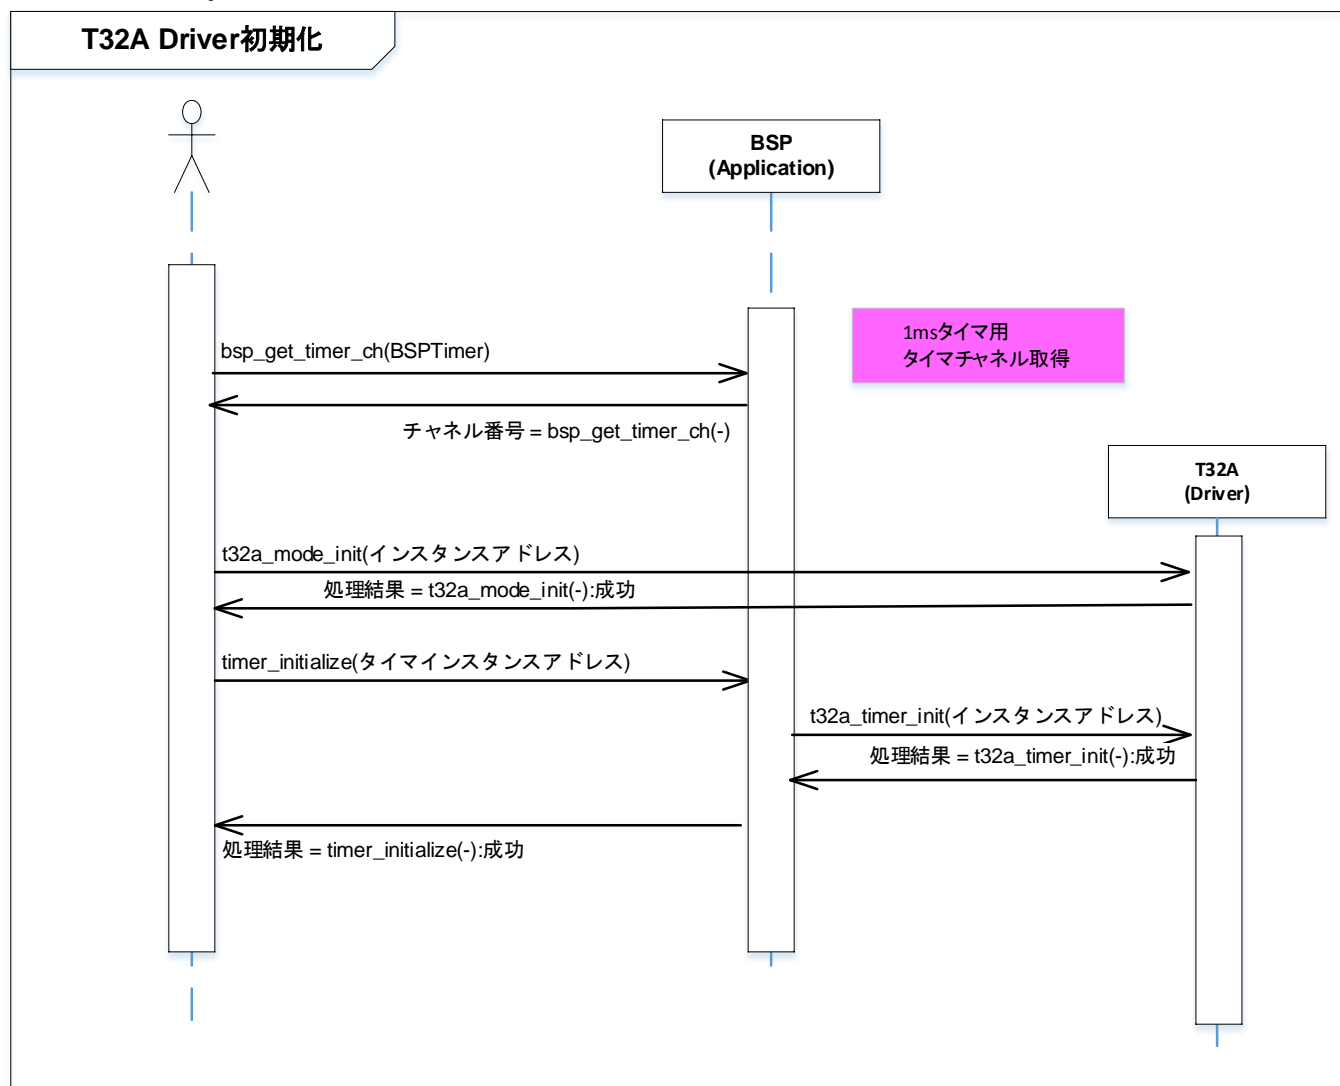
T32A Driver初期化

BSP
(Application)

1msタイマ用
タイマチャネル取得

bsp_get_timer_ch(BSPTimer)

チャネル番号 = bsp_get_timer_ch(-)

T32A
(Driver)

t32a_mode_init(インスタンスアドレス)

処理結果 = t32a_mode_init(-):成功

timer_initialize(タイマインスタンスアドレス)

t32a_timer_init(インスタンスアドレス)

処理結果 = t32a_timer_init(-):成功

処理結果 = timer_initialize(-):成功